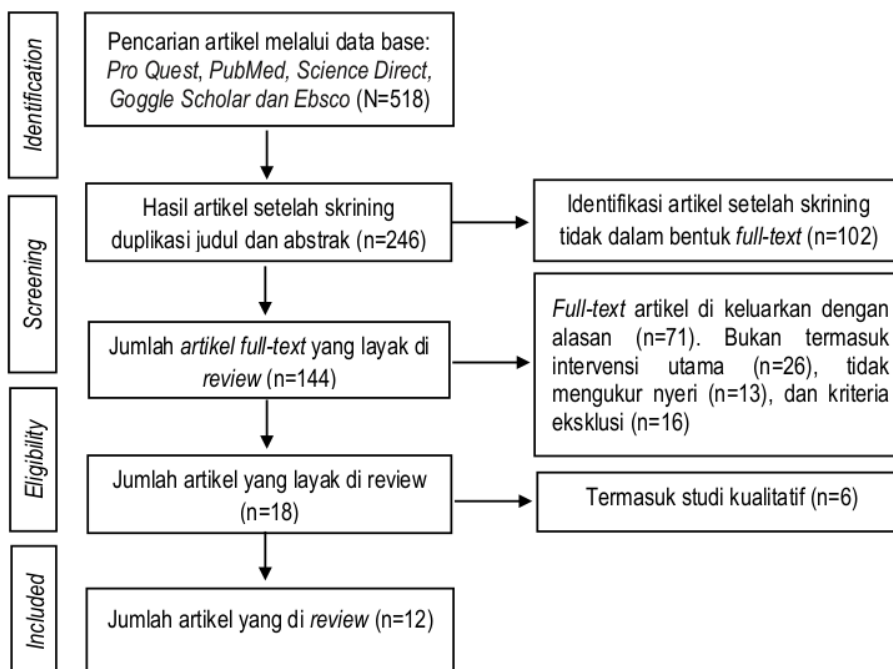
Identification

Pencarian artikel melalui data base: *Pro Quest*, *PubMed, Science Direct, Goggle Scholar dan Ebsco* (N=518)

Screening

Hasil artikel setelah skrining duplikasi judul dan abstrak (n=246)

Identifikasi artikel setelah skrining tidak dalam bentuk *full-text* (n=102)

Jumlah *artikel full-text* yang layak di *review* (n=144)

*Full-text* artikel di keluarkan dengan alasan (n=71). Bukan termasuk intervensi utama (n=26), tidak mengukur nyeri (n=13), dan kriteria eksklusi (n=16)

Eligibility

Jumlah artikel yang layak di review (n=18)

Termasuk studi kualitatif (n=6)

Included

Jumlah artikel yang di *review* (n=12)